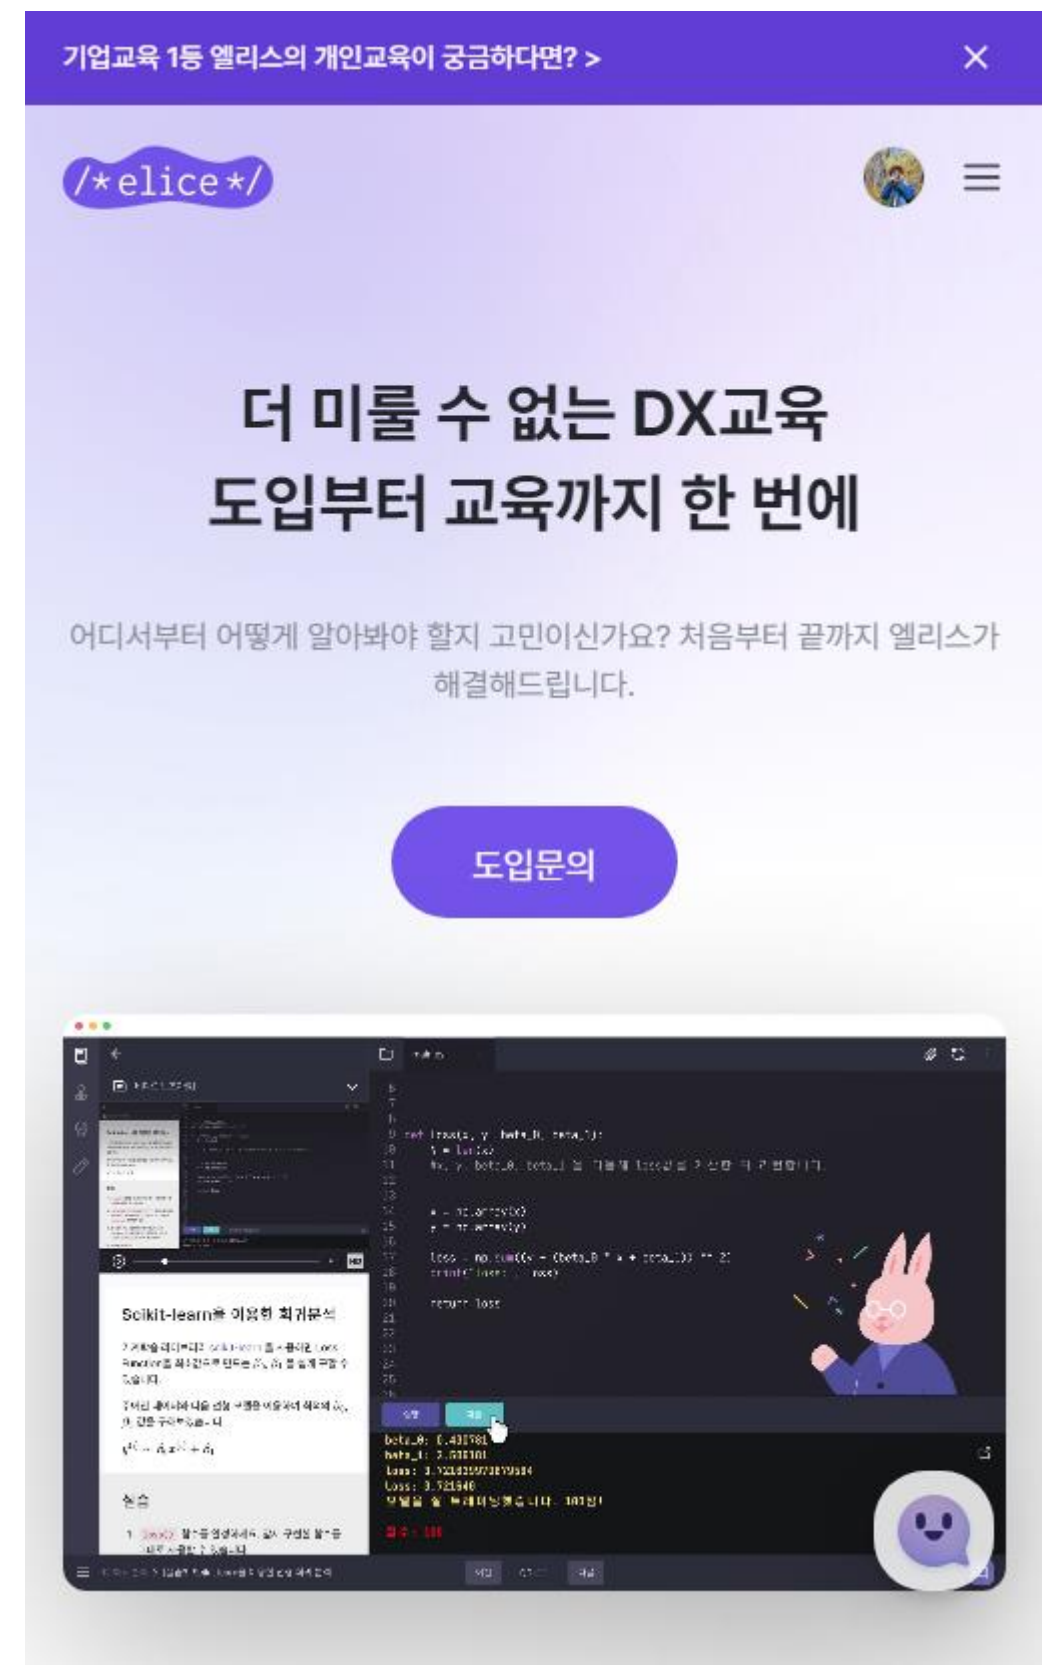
기업교육 1등 엘리스의 개인교육이 궁금하다면? >

/*elice*/

더 미룰 수 없는 DX교육
도입부터 교육까지 한 번에

어디서부터 어떻게 알아봐야 할지 고민이신가요? 처음부터 끝까지 엘리스가 해결해드립니다.

도입문의

Scikit-learn을 이용한 회귀분석

실습

def loss(x, y, beta_0, beta_1):

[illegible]

return loss

beta_0: 0.430781
beta_1: 2.938101
Loss: 3.7216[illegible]
Loss: 3.721640
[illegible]